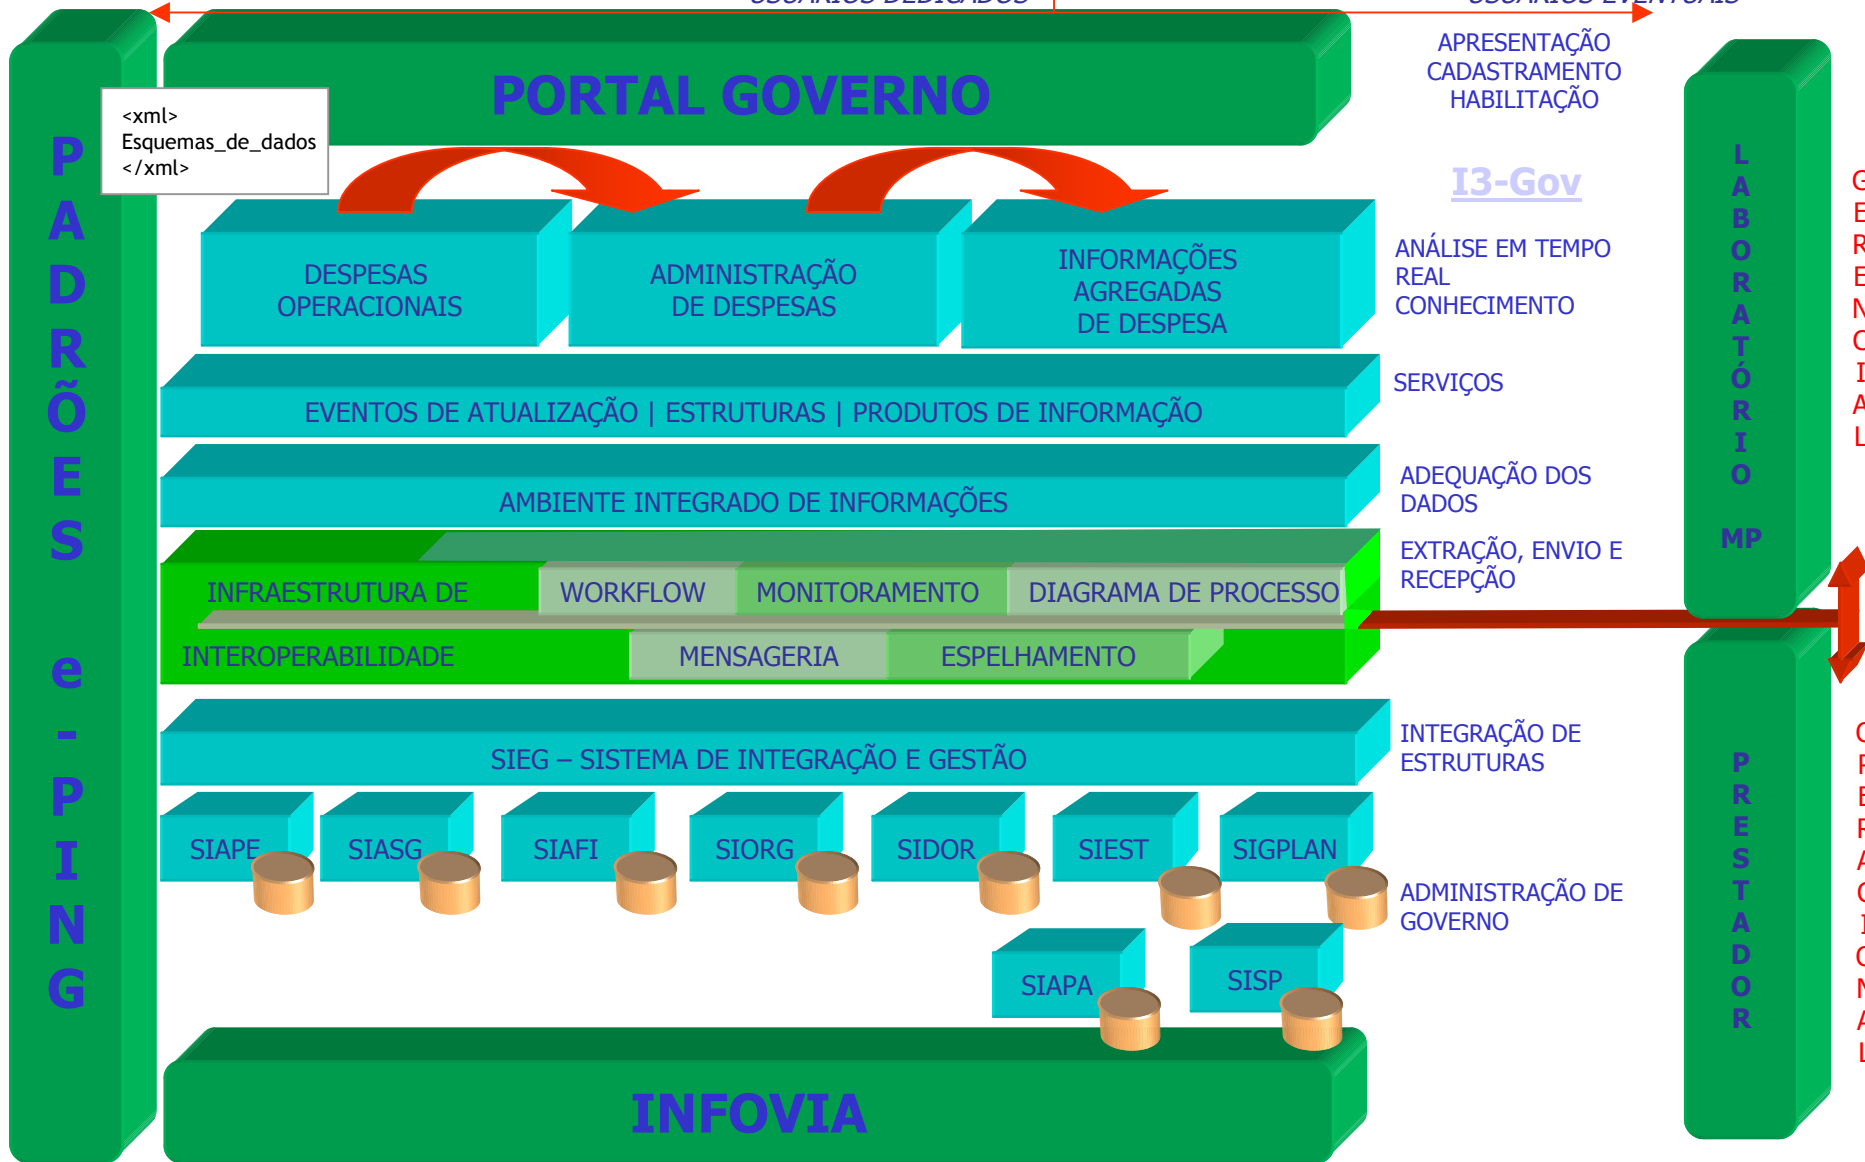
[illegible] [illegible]

PADRÕES e-PING

<xml>
Esquemas_de_dados
</xml>

PORTAL GOVERNO

APRESENTAÇÃO
CADASTRAMENTO
HABILITAÇÃO

I3-Gov

DESPESAS OPERACIONAIS

ADMINISTRAÇÃO DE DESPESAS

INFORMAÇÕES AGREGADAS DE DESPESA

ANÁLISE EM TEMPO REAL
CONHECIMENTO

EVENTOS DE ATUALIZAÇÃO | ESTRUTURAS | PRODUTOS DE INFORMAÇÃO

SERVIÇOS

AMBIENTE INTEGRADO DE INFORMAÇÕES

ADEQUAÇÃO DOS DADOS

INFRAESTRUTURA DE INTEROPERABILIDADE

WORKFLOW

MONITORAMENTO

DIAGRAMA DE PROCESSO

MENSAGERIA

ESPELHAMENTO

EXTRAÇÃO, ENVIO E RECEPÇÃO

SIEG – SISTEMA DE INTEGRAÇÃO E GESTÃO

INTEGRAÇÃO DE ESTRUTURAS

SIAPE

SIASG

SIAFI

SIORG

SIDOR

SIEST

SIGPLAN

ADMINISTRAÇÃO DE GOVERNO

SIAPA

SISP

INFOVIA

LABORATÓRIO MP

PRESTADOR

G E R E N C I A L

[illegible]